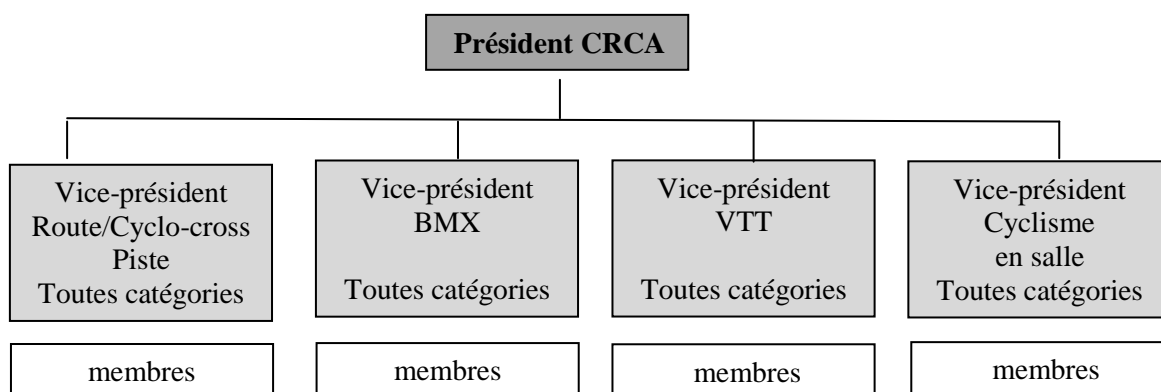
Président CRCA

Vice-président
Route/Cyclo-cross
Piste
Toutes catégories

Vice-président
BMX

Toutes catégories

Vice-président
VTT

Toutes catégories

Vice-président
Cyclisme
en salle
Toutes catégories

membres

membres

membres

membres